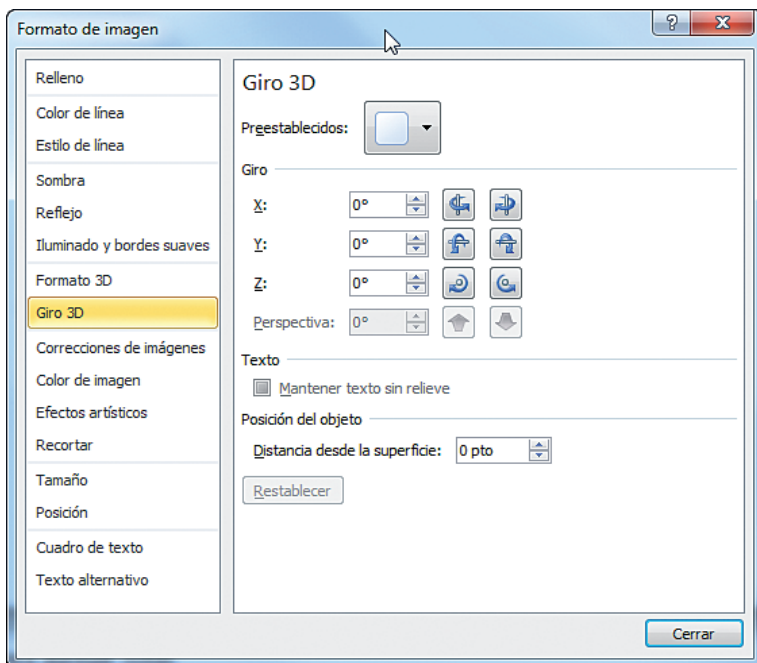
Formato de imagen

?
X

Relleno
Color de línea
Estilo de línea
Sombra
Reflejo
Iluminado y bordes suaves
Formato 3D
Giro 3D
Correcciones de imágenes
Color de imagen
Efectos artísticos
Recortar
Tamaño
Posición
Cuadro de texto
Texto alternativo

Giro 3D

Preestablecidos:

Giro

X: 0°
Y: 0°
Z: 0°
Perspectiva: 0°

Texto

Mantener texto sin relieve

Posición del objeto

Distancia desde la superficie: 0 pto

Restablecer

Cerrar